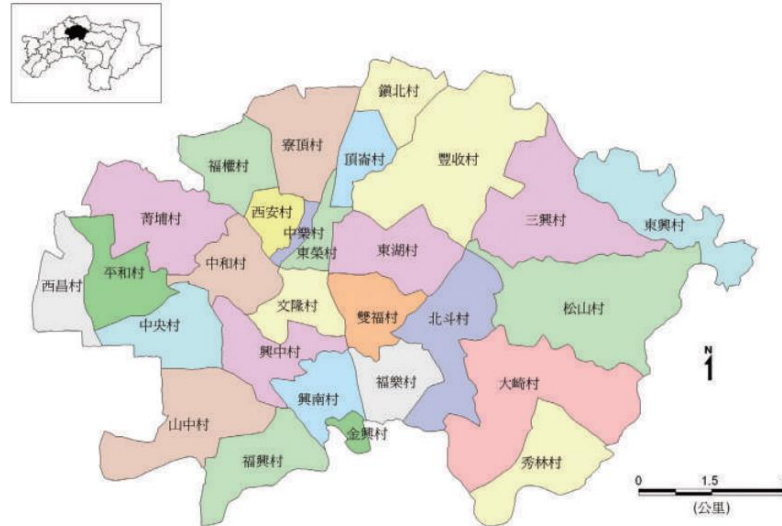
鎮北村
寮頂村
頂崙村
豐收村
福權村
西安村
中榮村
青埔村
東榮村
三興村
東興村
東湖村
中和村
平和村
西昌村
文隆村
雙福村
北斗村
松山村
中央村
興中村
N
福榮村
大崎村
興南村
山中村
金興村
福興村
秀林村
0
1.5
(公里)